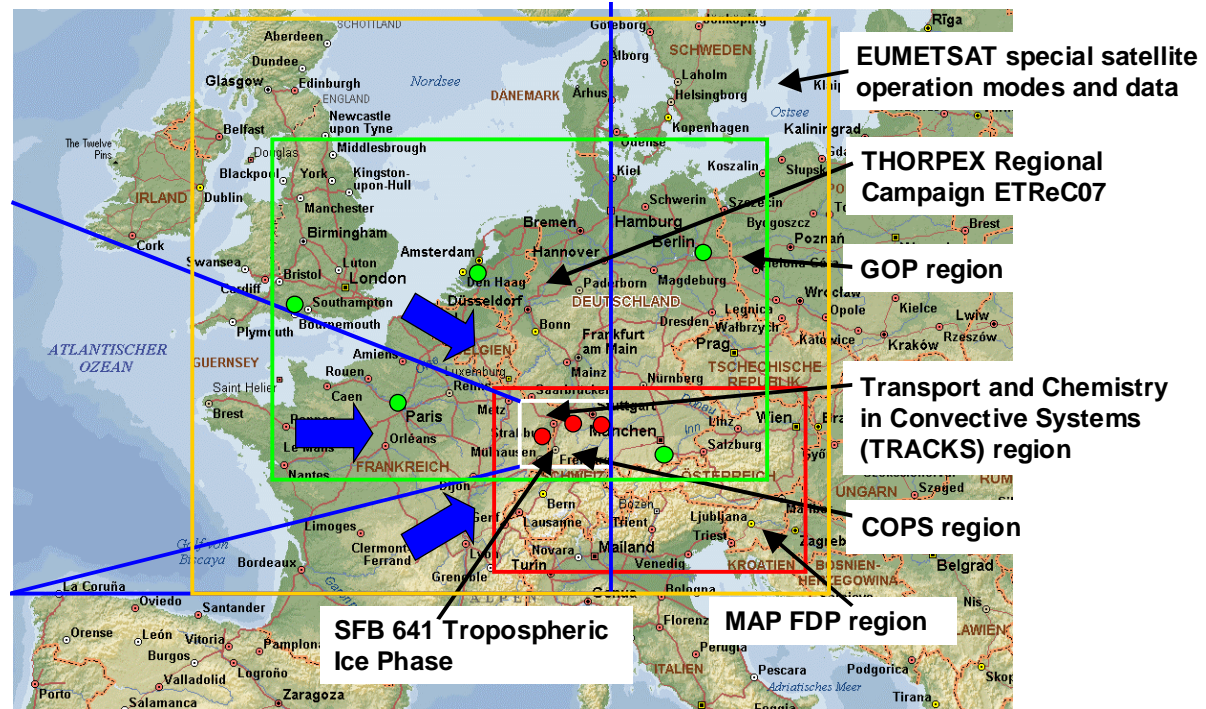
SCHOTTLAND
Aberdeen
Dundee
Glasgow
Edinburgh
ENGLAND
Newcastle upon Tyne
Belfast
Douglas
Middlesbrough
The Twelve Pins
Blackpool
York
Kingston-upon-Hull
IRLAND
Dublin
Manchester
Cork
Birmingham
Swansea
Bristol
Luton
London
Cardiff
Southampton
Bournemouth
Plymouth
ATLANTISCHER OZEAN
GUERNSEY
Saint Helier
Brest
Caen
Amiens
Rouen
Paris
Rennes
Orléans
Le Mans
Nantes
FRANKREICH
Dijon
Limoges
Clermont-Ferrand
Bordeaux
Golf von Biscaya
La Coruña
Oviedo
Santander
Orense
León
Vitoria
Burgos
Pamplona
Logroño
Valladolid
Zaragoza
Porto
Salamanca
Nordsee
DÄNEMARK
Ålborg
Århus
Odense
Kiel
Amsterdam
Den Haag
Düsseldorf
Bremen
Hamburg
Hannover
Paderborn
Bonn
DEUTSCHLAND
BELGIEN
Luxemburg
Reims
Metz
Saarbrücken
Mainz
Frankfurt am Main
Nürnberg
Stuttgart
Straßburg
München
Mülhausen
Freiburg
Bern
Lausanne
Genf
Lyon
Grenoble
Novara
Turin
Mailand
Venedig
Bolzano
Trient
Bologna
Florenz
ITALIEN
Pescara
Podgorica
Adriatisches Meer
SCHWEDEN
Jönköping
Laholm
Helsingborg
København
Ostsee
Klaipėda
Kaliningrad
Riga
Koszalin
Słupsk
Gdańsk
Schwerin
Szczecin
Bydgoszcz
Berlin
Magdeburg
Poznań
Brest
Wrocław
Legnica
Wałbrzych
Dresden
Opole
Kielce
Lwiw
Kraków
Rzeszów
Prag
TSCHECHISCHE REPUBLIK
Linz
Wien
Salzburg
ÖSTERREICH
UNGARN
Szeged
Ljubljana
Zagreb
Triest
KROATIEN
BOSNIEN-HERZEGOWINA
Belgrad
Niš
SLAWIEN
Skopje
Győr
RUMÄNIEN
EUMETSAT special satellite operation modes and data
THORPEX Regional Campaign ETReC07
GOP region
Transport and Chemistry in Convective Systems (TRACKS) region
COPS region
MAP FDP region
SFB 641 Tropospheric Ice Phase